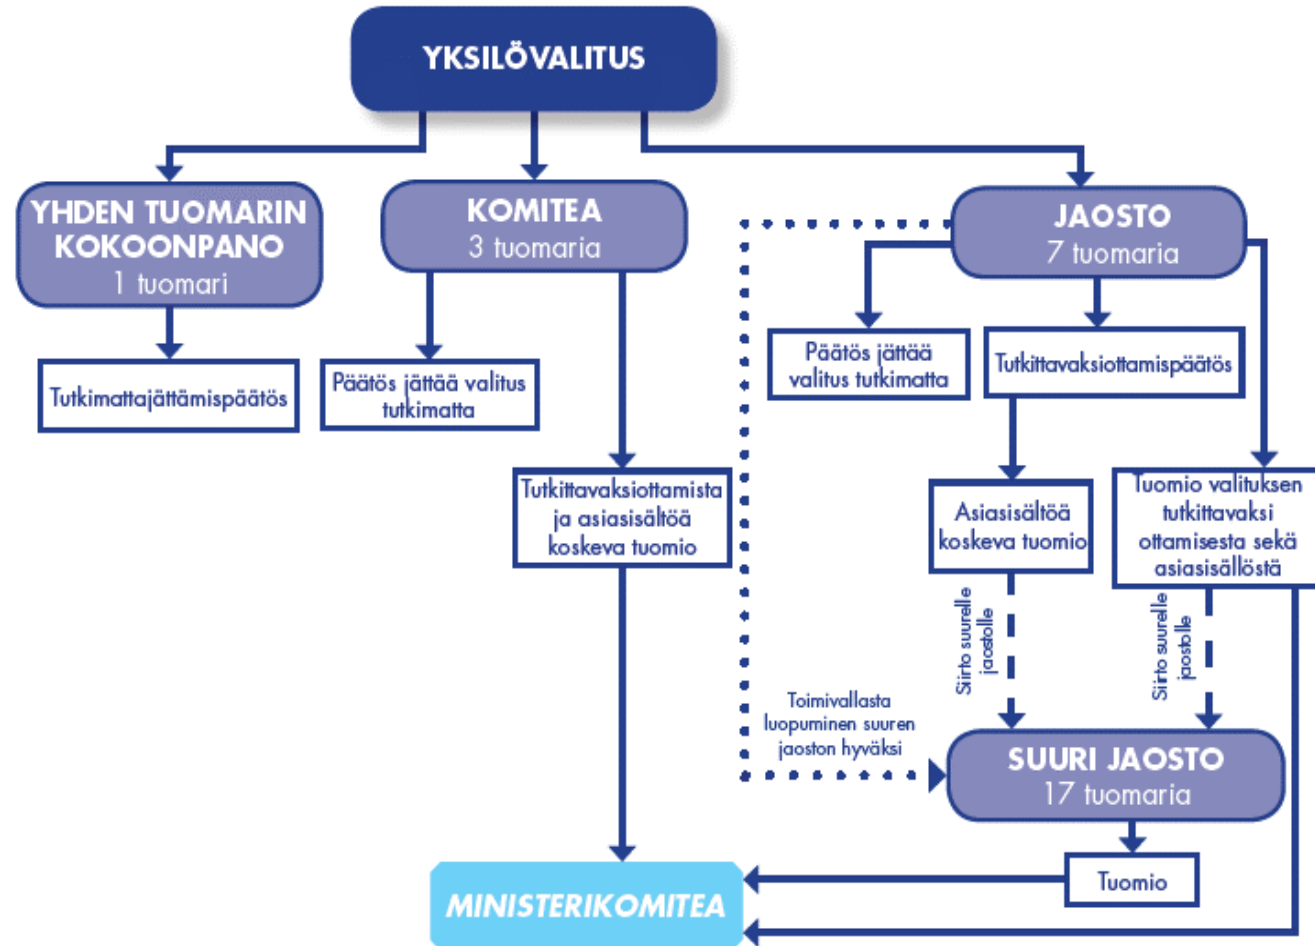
YKSILÖVALITUS

YHDEN TUOMARIN KOKOONPANO
1 tuomari

Tutkimattajättämispäätös

KOMITEA
3 tuomaria

Päätös jättää valitus tutkimatta

Tutkittavaksiottamista ja asiasisältöä koskeva tuomio

JAOSTO
7 tuomaria

Päätös jättää valitus tutkimatta

Tutkittavaksiottamispäätös

Asiasisältöä koskeva tuomio

Tuomio valituksen tutkittavaksi ottamisesta sekä asiasisällöstä

Siirto suurelle jaostolle

Siirto suurelle jaostolle

Toimivallasta luopuminen suuren jaoston hyväksi

SUURI JAOSTO
17 tuomaria

Tuomio

MINISTERIKOMITEA